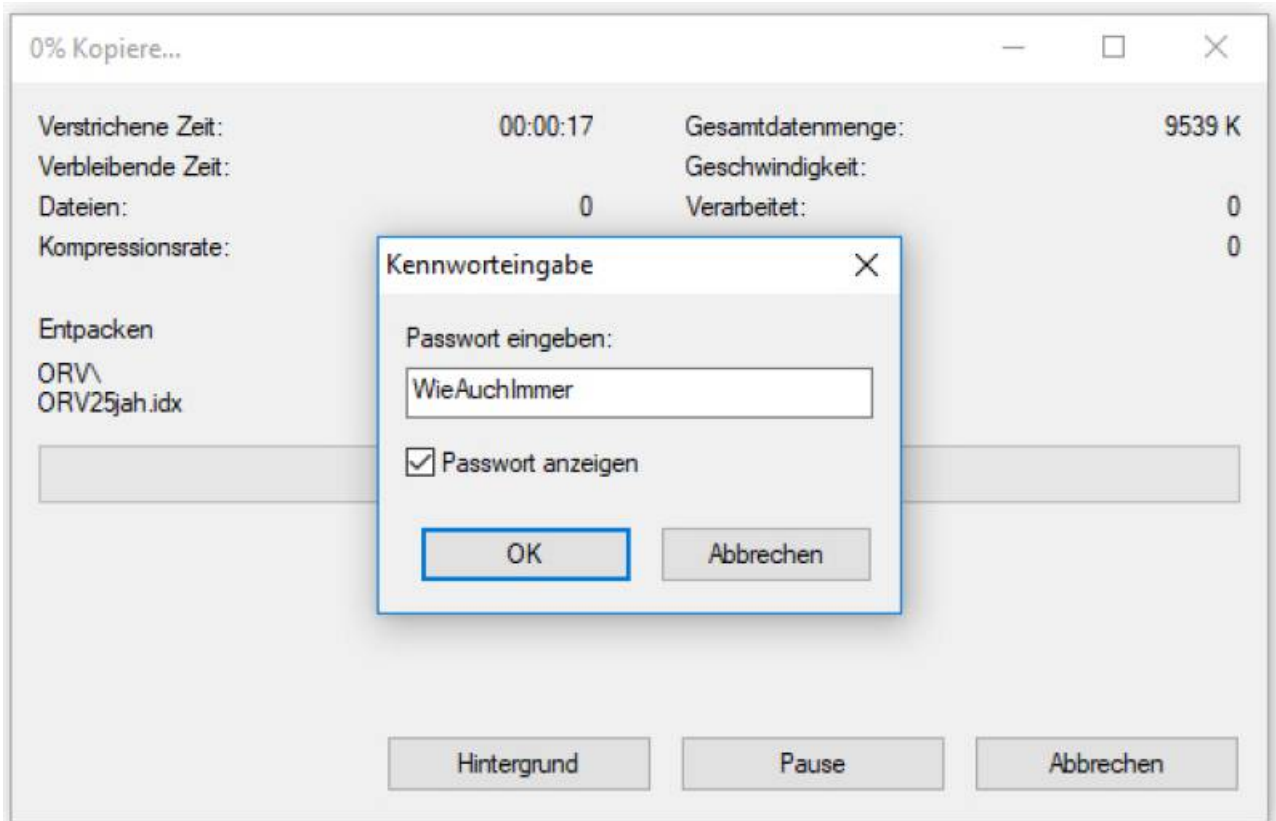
0% Kopiere...

Verstrichene Zeit: 00:00:17
Verbleibende Zeit:
Dateien: 0
Kompressionsrate:

Gesamtdatenmenge: 9539 K
Geschwindigkeit:
Verarbeitet: 0
0

Entpacken
ORV\
ORV25jah.idx

Kennworteingabe
Passwort eingeben:
WieAuchImmer
Passwort anzeigen
OK
Abbrechen

Hintergrund
Pause
Abbrechen